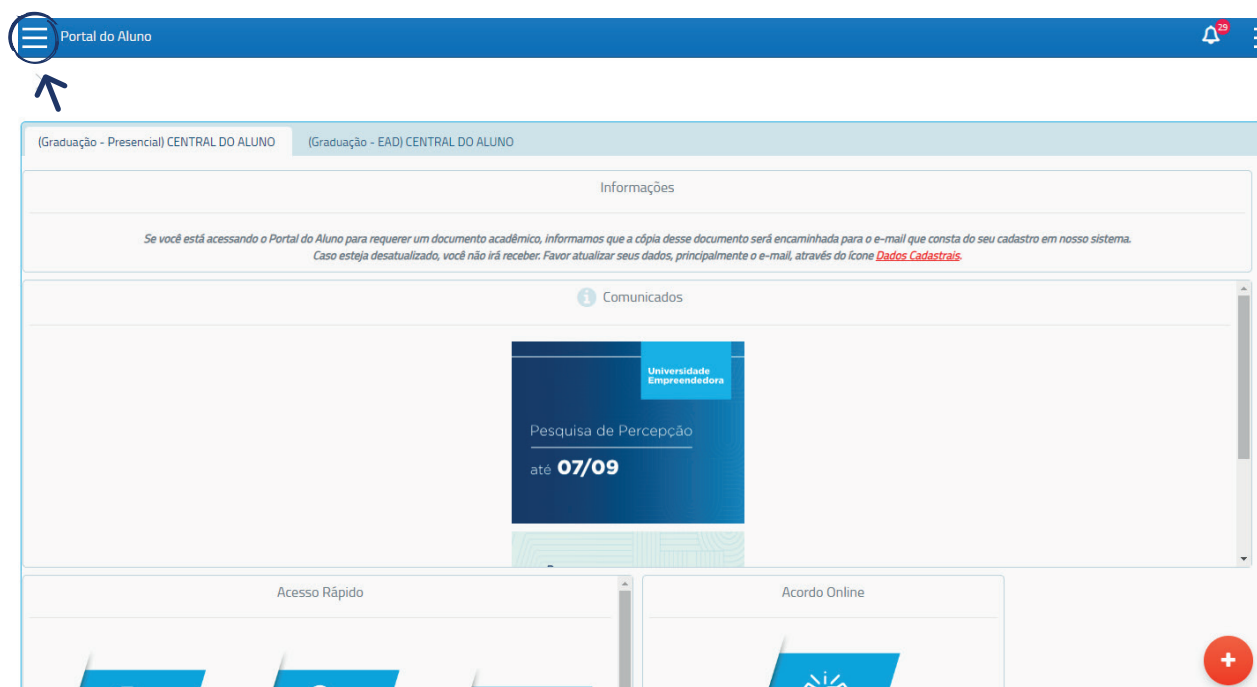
Portal do Aluno

29

(Graduação - Presencial) CENTRAL DO ALUNO

(Graduação - EAD) CENTRAL DO ALUNO

Informações

Se você está acessando o Portal do Aluno para requerer um documento acadêmico, informamos que a cópia desse documento será encaminhada para o e-mail que consta do seu cadastro em nosso sistema. Caso esteja desatualizado, você não irá receber. Favor atualizar seus dados, principalmente o e-mail, através do ícone Dados Cadastrais.

Comunicados

Universidade Empreendedora

Pesquisa de Percepção

até 07/09

Acesso Rápido

Acordo Online